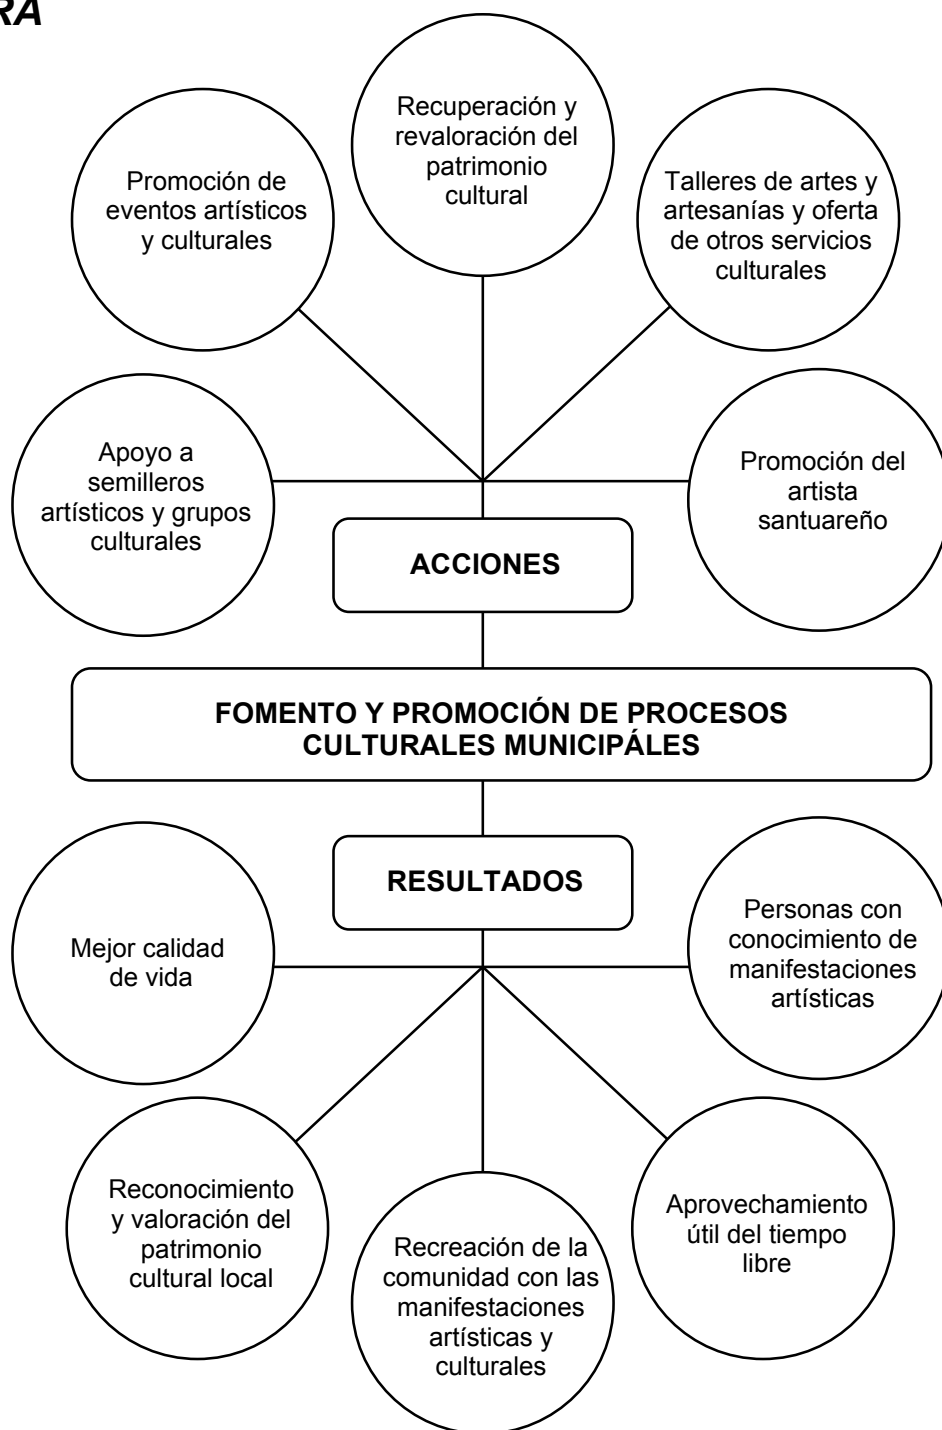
RA

Recuperación y revaloración del patrimonio cultural

Promoción de eventos artísticos y culturales

Talleres de artes y artesanías y oferta de otros servicios culturales

Apoyo a semilleros artísticos y grupos culturales

Promoción del artista santuareño

ACCIONES

FOMENTO Y PROMOCIÓN DE PROCESOS CULTURALES MUNICIPÁLES

RESULTADOS

Mejor calidad de vida

Personas con conocimiento de manifestaciones artísticas

Reconocimiento y valoración del patrimonio cultural local

Recreación de la comunidad con las manifestaciones artísticas y culturales

Aprovechamiento útil del tiempo libre